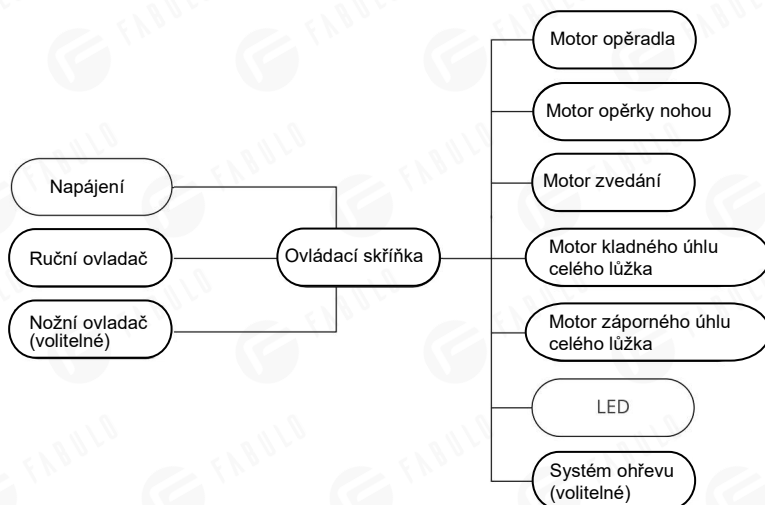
Napájení

Ruční ovladač

Nožní ovladač (volitelné)

Ovládací skříňka

Motor opěradla

Motor opěrky nohou

Motor zvedání

Motor kladného úhlu celého lůžka

Motor záporného úhlu celého lůžka

LED

Systém ohřevu (volitelné)

FABULO